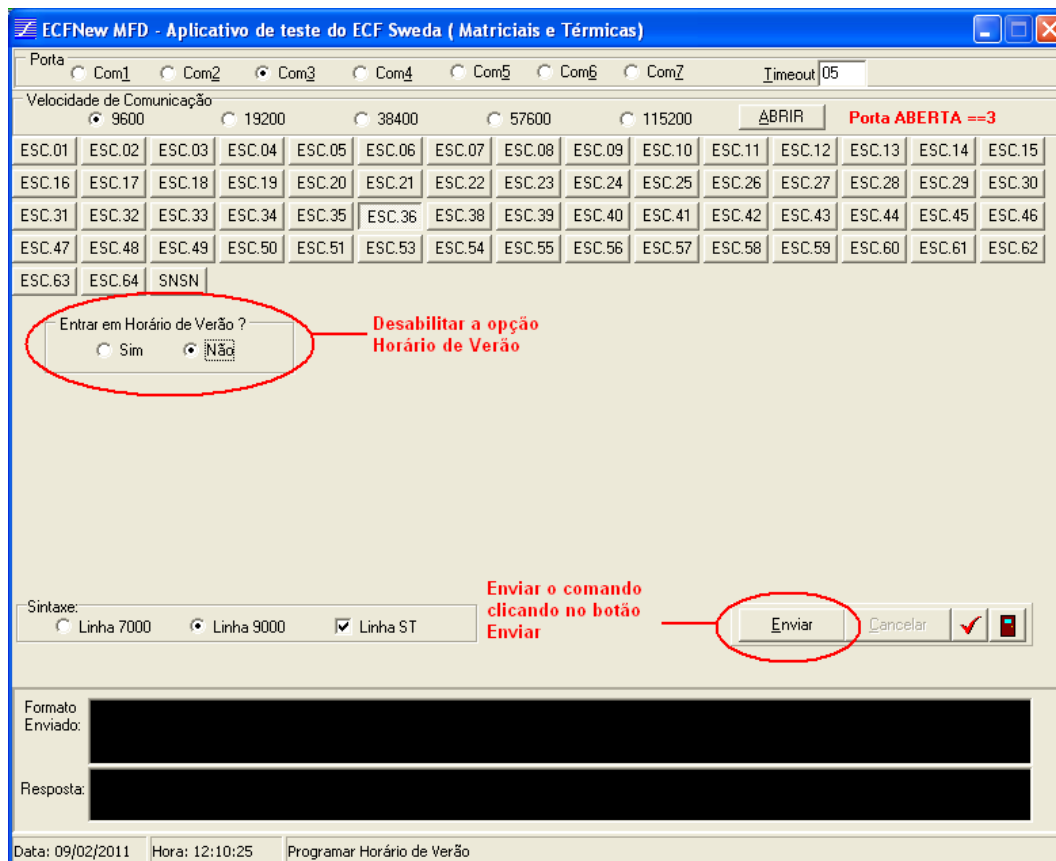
ECFNew MFD - Aplicativo de teste do ECF Sweda ( Matriciais e Térmicas)

Porta
Com1 Com2 Com3 Com4 Com5 Com6 Com7 Timeout 05

Velocidade de Comunicação
9600 19200 38400 57600 115200 ABRIR Porta ABERTA ==3

ESC.01 ESC.02 ESC.03 ESC.04 ESC.05 ESC.06 ESC.07 ESC.08 ESC.09 ESC.10 ESC.11 ESC.12 ESC.13 ESC.14 ESC.15
ESC.16 ESC.17 ESC.18 ESC.19 ESC.20 ESC.21 ESC.22 ESC.23 ESC.24 ESC.25 ESC.26 ESC.27 ESC.28 ESC.29 ESC.30
ESC.31 ESC.32 ESC.33 ESC.34 ESC.35 ESC.36 ESC.38 ESC.39 ESC.40 ESC.41 ESC.42 ESC.43 ESC.44 ESC.45 ESC.46
ESC.47 ESC.48 ESC.49 ESC.50 ESC.51 ESC.53 ESC.54 ESC.55 ESC.56 ESC.57 ESC.58 ESC.59 ESC.60 ESC.61 ESC.62
ESC.63 ESC.64 SNSN

Entrar em Horário de Verão ?
Sim Não

Desabilitar a opção Horário de Verão

Enviar o comando clicando no botão Enviar

Sintaxe:
Linha 7000 Linha 9000 Linha ST

Enviar Cancelar

Formato Enviado:

Resposta:

Data: 09/02/2011 Hora: 12:10:25 Programar Horário de Verão